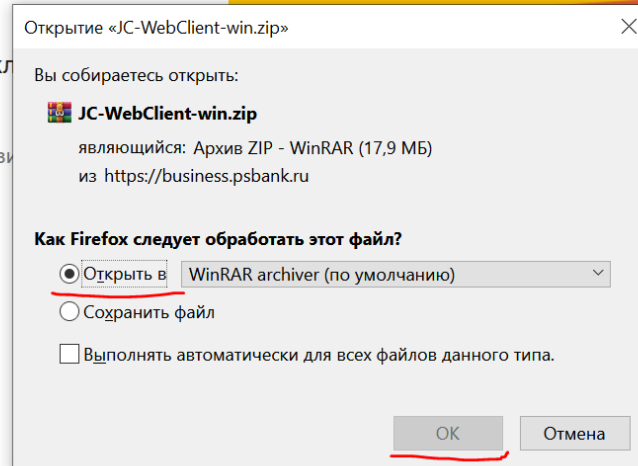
Открытие «JC-WebClient-win.zip»

Вы собираетесь открыть:

JC-WebClient-win.zip
являющийся: Архив ZIP - WinRAR (17,9 МБ)
из https://business.psbank.ru

Как Firefox следует обработать этот файл?

Открыть в WinRAR archiver (по умолчанию)

Сохранить файл

Выполнять автоматически для всех файлов данного типа.

OK Отмена